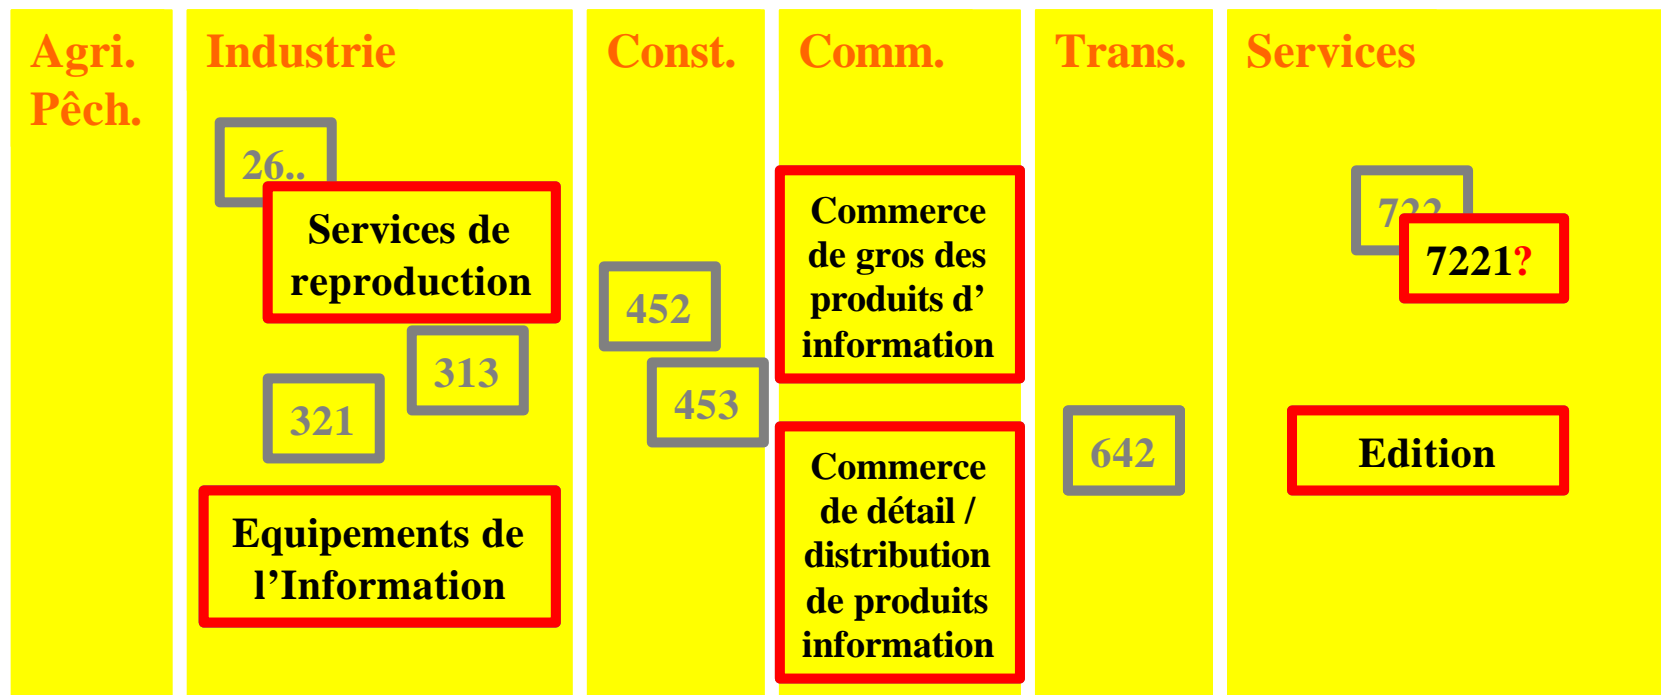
Agri. Pêch.

Industrie

26..

Services de reproduction

313

321

Equipements de l'Information

Const.

452

453

Comm.

Commerce de gros des produits d' information

Commerce de détail / distribution de produits information

Trans.

642

Services

72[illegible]

7221?

Edition